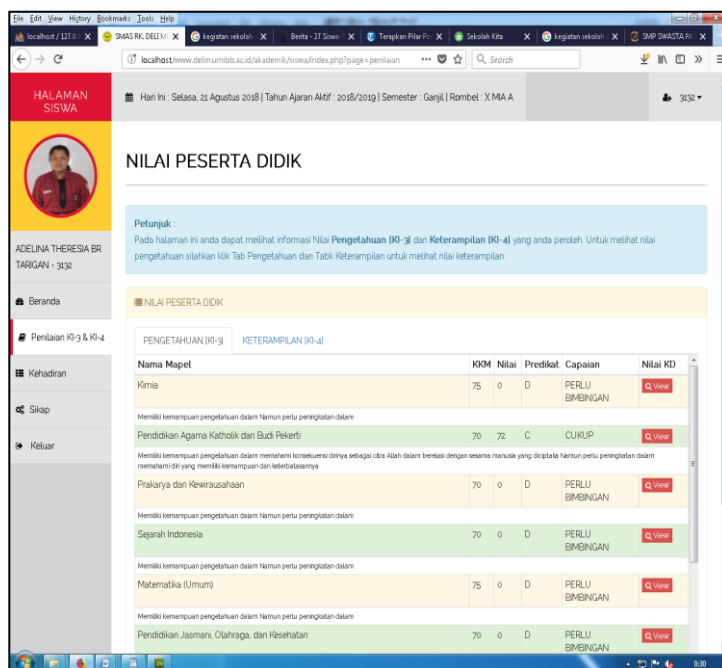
File Edit View History Bookmarks Tools Help

localhost / 127.0.0 | SMAS RK DELI M | kegiatan sekolah | Berita - 27 Siswa | Terapkan Pilar Pe | Sekolah Kita | kegiatan sekolah | SMP SWASTA RK

localhost/www.delimurnibb.ac.id/akademik/siswa/index.php?page=penilaian | Search

HALAMAN SISWA

Hari Ini : Selasa, 21 Agustus 2018 | Tahun Ajaran Aktif : 2018/2019 | Semester : Ganjil | Rombel : X MIA A

3132

ADELINA THERESIA BR TARIGAN - 3132

Beranda

Penilaian KI-3 & KI-4

Kehadiran

Sikap

Keluar

NILAI PESERTA DIDIK

Petunjuk :
Pada halaman ini anda dapat melihat informasi Nilai **Pengetahuan (KI-3)** dan **Keterampilan (KI-4)** yang anda peroleh. Untuk melihat nilai pengetahuan silahkan klik Tab Pengetahuan dan Tabk Keterampilan untuk melihat nilai keterampilan.

NILAI PESERTA DIDIK

PENGETAHUAN (KI-3) | KETERAMPILAN (KI-4)

| Nama Mapel | KKM | Nilai | Predikat | Capaian | Nilai KD |
|---|---|---|---|---|---|
| Kimia | 75 | 0 | D | PERLU BIMBINGAN | View |
| Memiliki kemampuan pengetahuan dalam Namun perlu peningkatan dalam | | | | | |
| Pendidikan Agama Katholik dan Budi Pekerti | 70 | 72 | C | CUKUP | View |
| Memiliki kemampuan pengetahuan dalam memahami konsekuensi dirinya sebagai citra Allah dalam berelasi dengan sesama manusia yang diciptakan Namun perlu peningkatan dalam memahami diri yang memiliki kemampuan dan keterbatasannya | | | | | |
| Prakarya dan Kewirausahaan | 70 | 0 | D | PERLU BIMBINGAN | View |
| Memiliki kemampuan pengetahuan dalam Namun perlu peningkatan dalam | | | | | |
| Sejarah Indonesia | 70 | 0 | D | PERLU BIMBINGAN | View |
| Memiliki kemampuan pengetahuan dalam Namun perlu peningkatan dalam | | | | | |
| Matematika (Umum) | 75 | 0 | D | PERLU BIMBINGAN | View |
| Memiliki kemampuan pengetahuan dalam Namun perlu peningkatan dalam | | | | | |
| Pendidikan Jasmani, Olahraga, dan Kesehatan | 70 | 0 | D | PERLU BIMBINGAN | View |

9:30